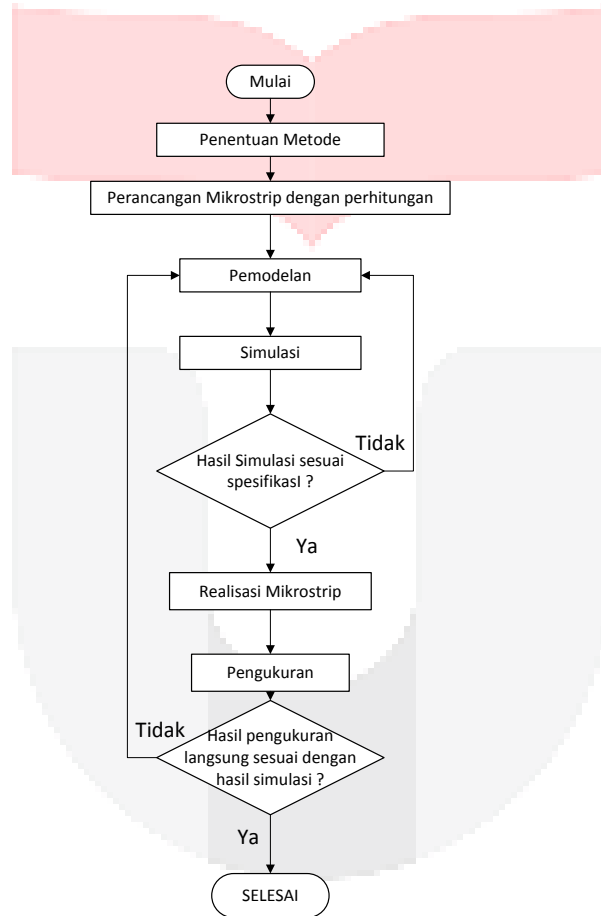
Mulai

Penentuan Metode

Perancangan Mikrostrip dengan perhitungan

Pemodelan

Simulasi

Hasil Simulasi sesuai spesifikasI ?

Tidak

Ya

Realisasi Mikrostrip

Pengukuran

Tidak

Hasil pengukuran langsung sesuai dengan hasil simulasi ?

Ya

SELESAI